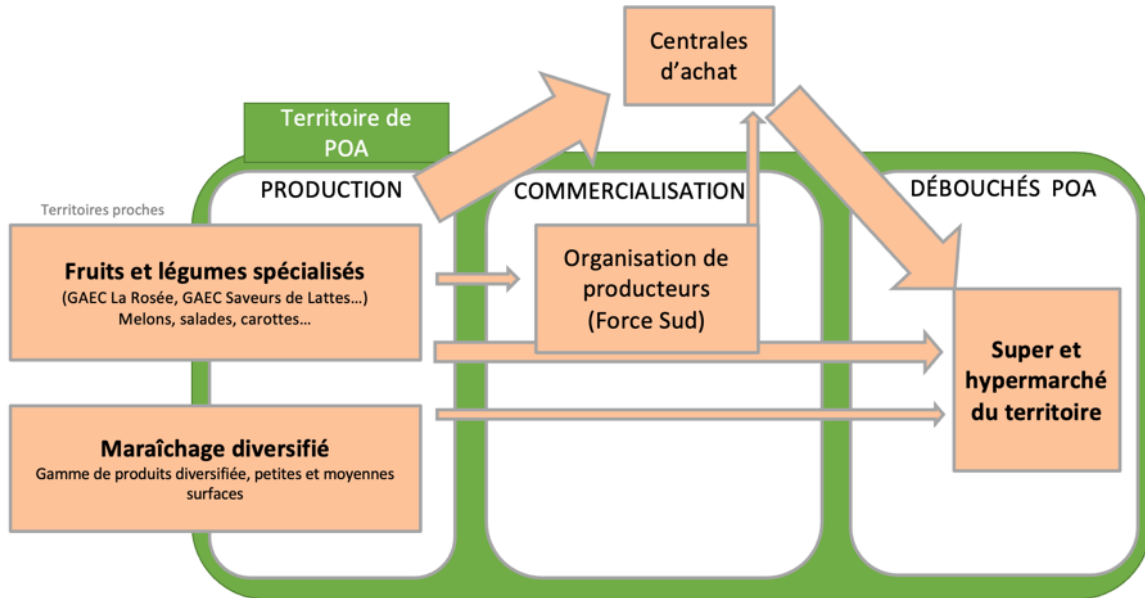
Centrales d'achat

Territoire de POA

PRODUCTION

COMMERCIALISATION

DÉBOUCHÉS POA

Territoires proches

**Fruits et légumes spécialisés**
(GAEC La Rosée, GAEC Saveurs de Lattes…)
Melons, salades, carottes…

Organisation de producteurs (Force Sud)

Super et hypermarché du territoire

**Maraîchage diversifié**
Gamme de produits diversifiée, petites et moyennes surfaces